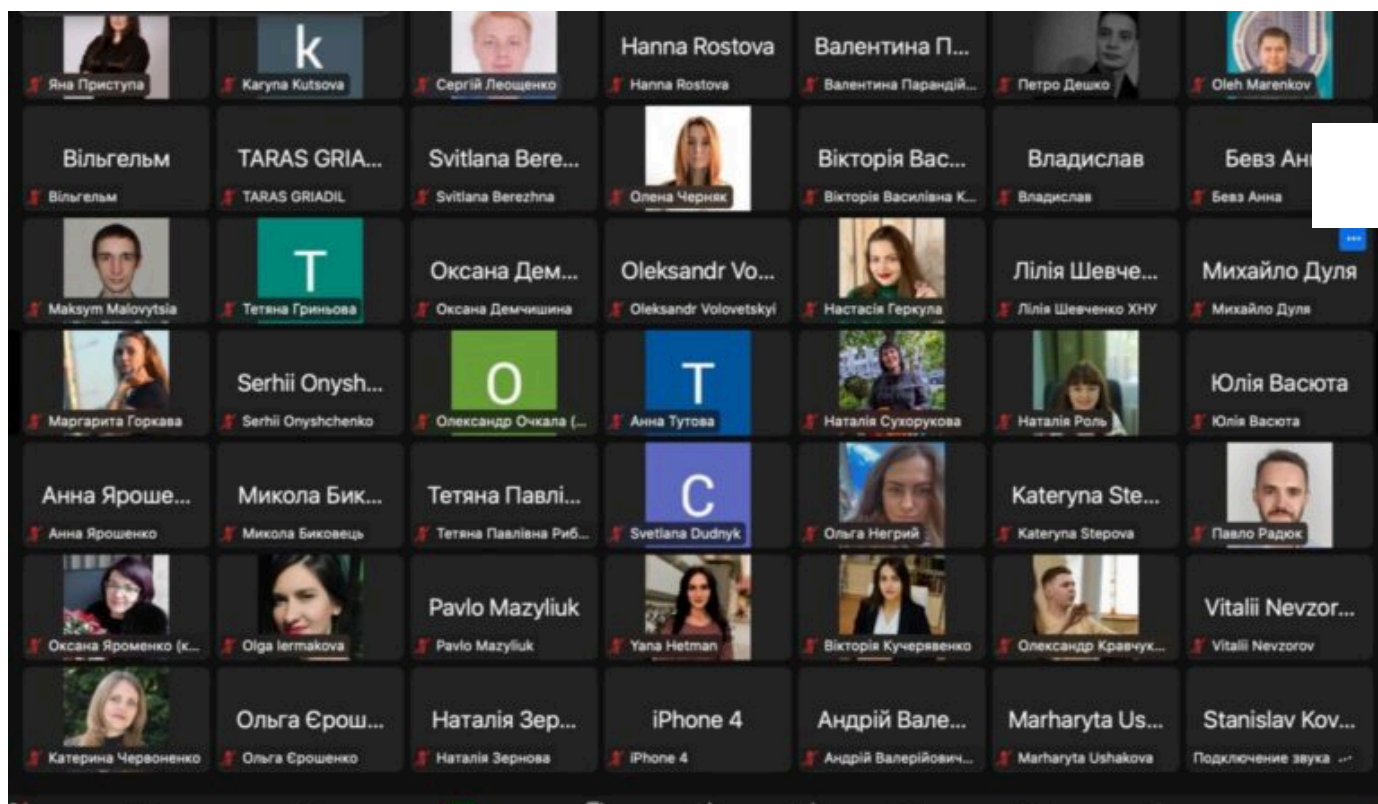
Яна Приступа

k
Karyna Kutsova

Сергій Леощенко

Hanna Rostova
Hanna Rostova

Валентина П...
Валентина Парандій...

Петро Дешко

Oleh Marenkov

Вільгельм
Вільгельм

TARAS GRIA...
TARAS GRIADIL

Svitlana Bere...
Svitlana Berezhna

Олена Черняк

Вікторія Вас...
Вікторія Василівна К...

Владислав
Владислав

Бевз Ан
Бевз Анна

Maksym Malovytsia

T
Тетяна Гриньова

Оксана Дем...
Оксана Демчишина

Oleksandr Vo...
Oleksandr Volovetskyi

Настасія Геркула

Лілія Шевче...
Лілія Шевченко ХНУ

Михайло Дуля
Михайло Дуля

Маргарита Горкава

Serhii Onysh...
Serhii Onyshchenko

O
Олександр Очкала (...

T
Анна Тутова

Наталія Сухорукова

Наталія Роль

Юлія Васюта
Юлія Васюта

Анна Яроше...
Анна Ярошенко

Микола Бик...
Микола Биковець

Тетяна Павлі...
Тетяна Павлівна Риб...

C
Svetlana Dudnyk

Ольга Негрий

Kateryna Ste...
Kateryna Stepova

Павло Радюк

Оксана Яроменко (к...

Olga Iermakova

Pavlo Mazyliuk
Pavlo Mazyliuk

Yana Hetman

Вікторія Кучерявенко

Олександр Кравчук...

Vitalii Nevzor...
Vitalii Nevzorov

Катерина Червоненко

Ольга Єрош...
Ольга Єрошенко

Наталія Зер...
Наталія Зернова

iPhone 4
iPhone 4

Андрій Вале...
Андрій Валерійович...

Marharyta Us...
Marharyta Ushakova

Stanislav Kov...
Подключение звука